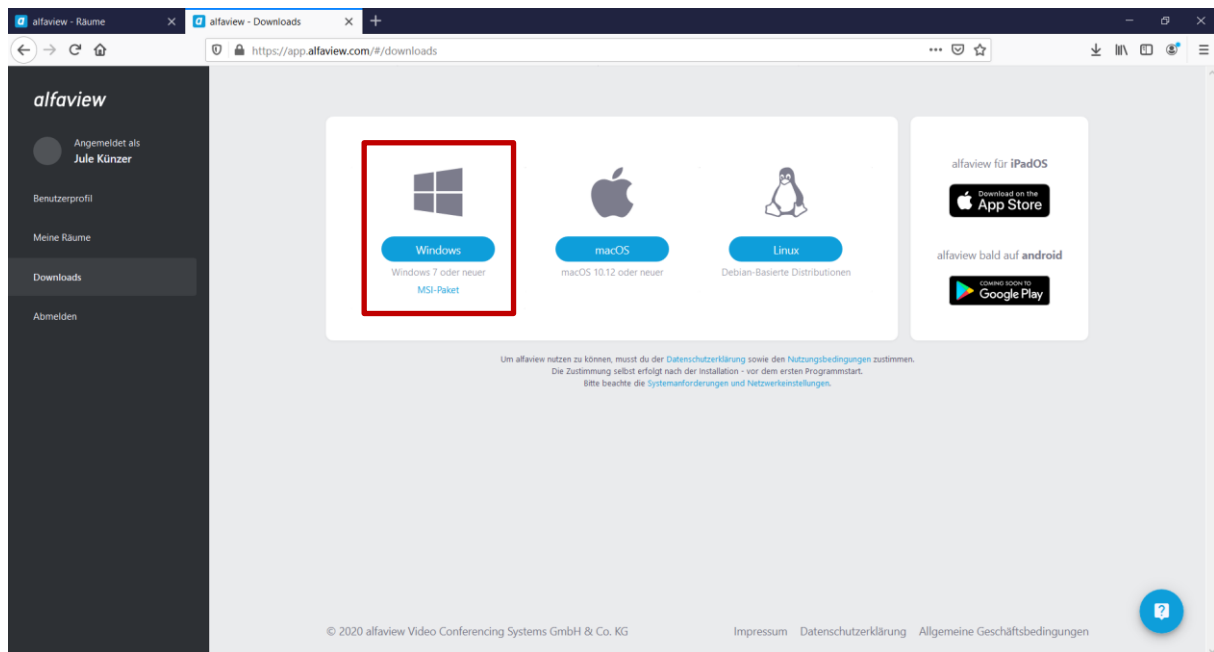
alfaview - Räume

alfaview - Downloads

https://app.alfaview.com/#/downloads

alfaview

Angemeldet als
Jule Künzer

Benutzerprofil

Meine Räume

Downloads

Abmelden

Windows
Windows 7 oder neuer
MSI-Paket

macOS
macOS 10.12 oder neuer

Linux
Debian-Basierte Distributionen

alfaview für iPadOS

Download on the
App Store

alfaview bald auf android

COMING SOON TO
Google Play

Um alfaview nutzen zu können, musst du der Datenschutzerklärung sowie den Nutzungsbedingungen zustimmen.
Die Zustimmung selbst erfolgt nach der Installation - vor dem ersten Programmstart.
Bitte beachte die Systemanforderungen und Netzwerkeinstellungen.

© 2020 alfaview Video Conferencing Systems GmbH & Co. KG

Impressum Datenschutzerklärung Allgemeine Geschäftsbedingungen